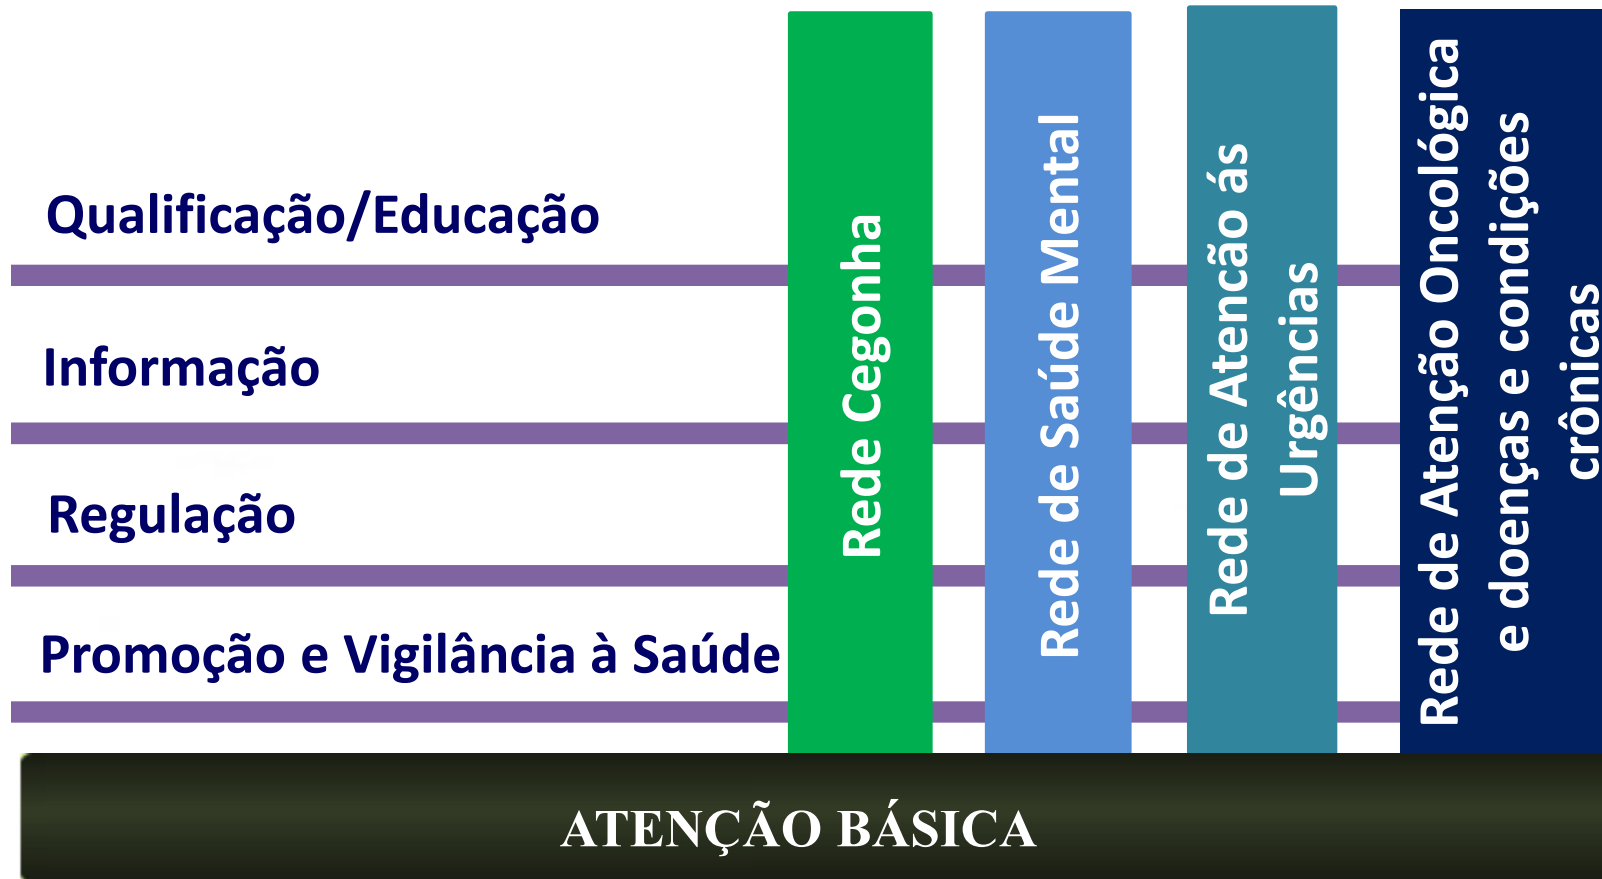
Qualificação/Educação

Informação

Regulação

Promoção e Vigilância à Saúde

Rede Cegonha

Rede de Saúde Mental

Rede de Atencão ás Urgências

Rede de Atenção Oncológica e doenças e condições crônicas

ATENÇÃO BÁSICA